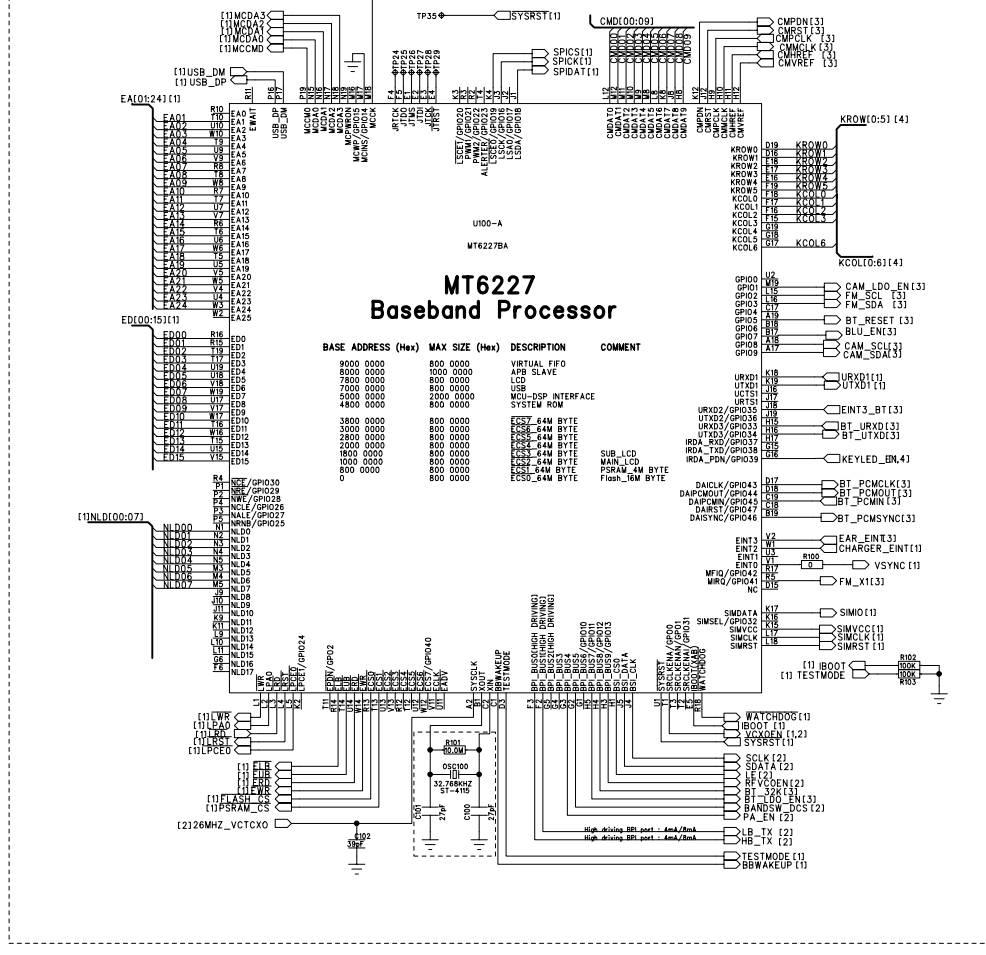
[1]MCDA3
[1]MCDA2
[1]MCDA1
[1]MCDA0
[1]MCCMD

TP35 SYSRST[1]

CMD[00:09]

CMPDN[3]
CMRST[3]
CMPCLK [3]
CMMCLK[3]
CMHREF [3]
CMVREF [3]

SPICS[1]
SPICK[1]
SPIDAT[1]

[1]USB_DM
[1]USB_DP

EA[01:24][1]

EA01 EA02 EA03 EA04 EA05 EA06 EA07 EA08 EA09 EA10 EA11 EA12 EA13 EA14 EA15 EA16 EA17 EA18 EA19 EA20 EA21 EA22 EA23 EA24

KROW[0:5][4]

KROW0 KROW1 KROW2 KROW3 KROW4 KROW5 KCOL0 KCOL1 KCOL2 KCOL3 KCOL6

KCOL[0:6][4]

U100-A

MT6227BA

MT6227
Baseband Processor

| BASE ADDRESS (Hex) | MAX SIZE (Hex) | DESCRIPTION | COMMENT |
|---|---|---|---|
| 9000 0000 | 800 0000 | VIRTUAL FIFO | |
| 8000 0000 | 1000 0000 | APB SLAVE | |
| 7800 0000 | 800 0000 | LCD | |
| 7000 0000 | 800 0000 | USB | |
| 5000 0000 | 2000 0000 | MCU-DSP INTERFACE | |
| 4800 0000 | 800 0000 | SYSTEM ROM | |
| 3800 0000 | 800 0000 | ECS7_64M BYTE | |
| 3000 0000 | 800 0000 | ECS6_64M BYTE | |
| 2800 0000 | 800 0000 | ECS5_64M BYTE | |
| 2000 0000 | 800 0000 | ECS4_64M BYTE | |
| 1800 0000 | 800 0000 | ECS3_64M BYTE | SUB_LCD |
| 1000 0000 | 800 0000 | ECS2_64M BYTE | MAIN_LCD |
| 800 0000 | 800 0000 | ECS1_64M BYTE | PSRAM_4M BYTE |
| 0 | 800 0000 | ECS0_64M BYTE | Flash_16M BYTE |

ED[00:15][1]

ED00 ED01 ED02 ED03 ED04 ED05 ED06 ED07 ED08 ED09 ED10 ED11 ED12 ED13 ED14 ED15

CAM_LDO_EN[3]
FM_SCL [3]
FM_SDA [3]
BT_RESET [3]
BLU_EN[3]
CAM_SCL[3]
CAM_SDA[3]

URXD1[1]
UTXD1[1]

EINT3_BT[3]
BT_URXD[3]
BT_UTXD[3]
KEYLED_EN[4]

BT_PCMCLK[3]
BT_PCMOUT[3]
BT_PCMIN[3]
BT_PCMSYNC[3]

EAR_EINT[3]
CHARGER_EINT[1]
R100 0
VSYNC [1]
FM_X1[3]

SIMIO[1]
SIMVCC[1]
SIMCLK[1]
SIMRST[1]

[1] IBOOT
[1] TESTMODE
R102 100K
100K R103

[1]NLD[00:07]

NLD00 NLD01 NLD02 NLD03 NLD04 NLD05 NLD06 NLD07

[1]LWR
[1]LPA0
[1]LRD
[1]LRST
[1]LPCE0

[1]ELB
[1]EUB
[1]ERD
[1]EWR
[1]FLASH_CS
[1]PSRAM_CS

[2]26MHZ_VCTCXO

C102 39pF

R101 10.0M
OSC100
32.768KHZ
ST-4115
C101 27pF
C100 22pF

WATCHDOG[1]
IBOOT[1]
VCXOEN[1,2]
SYSRST[1]

SCLK[2]
SDATA[2]
LE[2]
RFVCOEN[2]
BT_32K[3]
BT_LDO_EN[3]
BANDSW_DCS[2]
PA_EN [2]

High driving BPI port : 4mA/8mA
High driving BPI port : 4mA/8mA
LB_TX [2]
HB_TX [2]

TESTMODE[1]
BBWAKEUP[1]